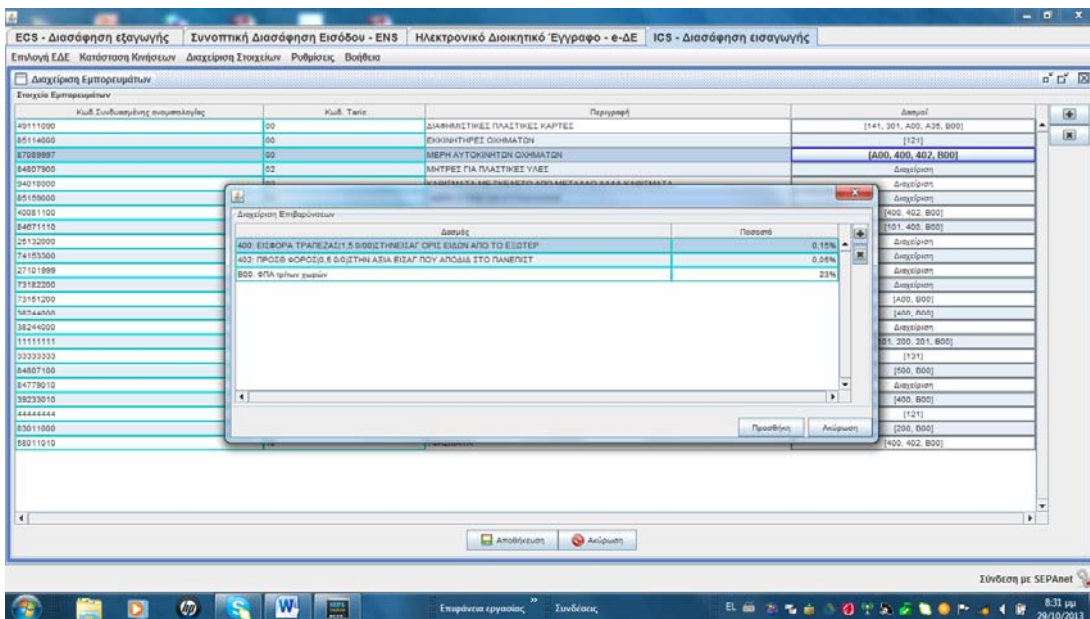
ECS - Διασάφηση εξαγωγής | Συνοπτική Διασάφηση Εισόδου - ENS | Ηλεκτρονικό Διοικητικό Έγγραφο - e-ΔΕ | ICS - Διασάφηση εισαγωγής

Επιλογή ΕΔΕ Κατάσταση Κινήσεων Διαχείριση Στοιχείων Ρυθμίσεις Βοήθεια

Διαχείριση Εμπορευμάτων

Στοιχεία Εμπορευμάτων

| Κωδ Συνδυασμένης ονοματολογίας | Κωδ. Taric | Περιγραφή | Δασμοί |
|---|---|---|---|
| 49111090 | 00 | ΔΙΑΦΗΜΙΣΤΙΚΕΣ ΠΛΑΣΤΙΚΕΣ ΚΑΡΤΕΣ | [141, 301, A00, A36, B00] |
| 85114000 | 00 | ΕΚΚΙΝΗΤΗΡΕΣ ΟΧΗΜΑΤΩΝ | [121] |
| 87089997 | 00 | ΜΕΡΗ ΑΥΤΟΚΙΝΗΤΩΝ ΟΧΗΜΑΤΩΝ | [A00, 400, 402, B00] |
| 84807900 | 02 | ΜΗΤΡΕΣ ΓΙΑ ΠΛΑΣΤΙΚΕΣ ΥΛΕΣ | Διαχείριση |
| 94018000 | | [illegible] | Διαχείριση |
| 85159000 | | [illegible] | Διαχείριση |
| 40081100 | | | [400, 402, B00] |
| 84671110 | | | [101, 400, B00] |
| 25132000 | | | Διαχείριση |
| 74153300 | | | Διαχείριση |
| 27101999 | | | Διαχείριση |
| 73182200 | | | Διαχείριση |
| 73151200 | | | [A00, B00] |
| 38244000 | | | [400, B00] |
| 38244000 | | | Διαχείριση |
| 11111111 | | | [01, 200, 201, B00] |
| 33333333 | | | [131] |
| 84807100 | | | [500, B00] |
| 84779010 | | | Διαχείριση |
| 39233010 | | | [400, B00] |
| 44444444 | | | [121] |
| 83011000 | | | [200, B00] |
| 58011010 | | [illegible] | [400, 402, B00] |

Διαχείριση Επιβαρύνσεων

| Δασμός | Ποσοστό |
|---|---|
| 400: ΕΙΣΦΟΡΑ ΤΡΑΠΕΖΑΣ(1,5 0/00)ΣΤΗΝ ΕΙΣΑΓ ΟΡΙΣ ΕΙΔΩΝ ΑΠΟ ΤΟ ΕΞΩΤΕΡ | 0,15% |
| 402: ΠΡΟΣΘ ΦΟΡΟΣ(0,6 0/0)ΣΤΗΝ ΑΞΙΑ ΕΙΣΑΓ ΠΟΥ ΑΠΟΔΙΔ ΣΤΟ ΠΑΝΕΠΙΣΤ | 0,06% |
| B00: ΦΠΑ τρίτων χωρών | 23% |

Προσθήκη Ακύρωση

Αποθήκευση Ακύρωση

Σύνδεση με SEPAnet

Επιφάνεια εργασίας Συνδέσεις EL 8:31 μμ 29/10/2013